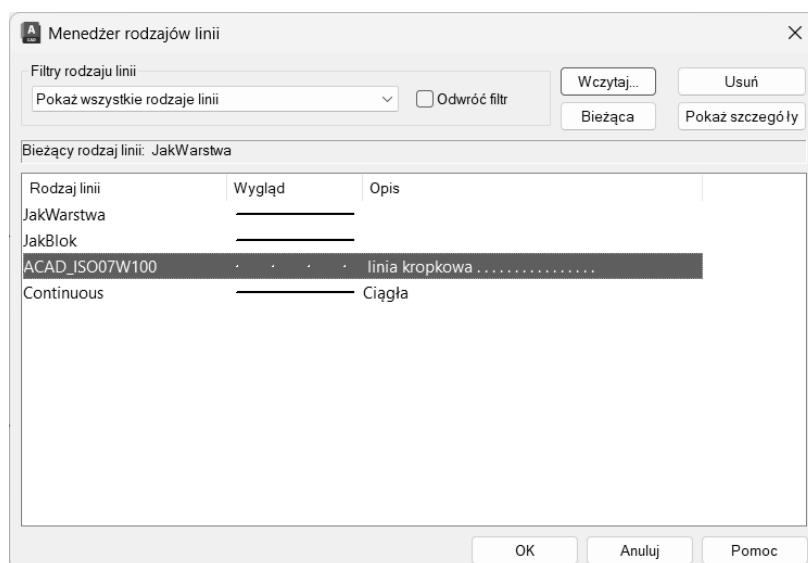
Menedżer rodzajów linii

Filtry rodzaju linii

Pokaż wszystkie rodzaje linii

Odwróć filtr

Wczytaj...

Usuń

Bieżąca

Pokaż szczegóły

Bieżący rodzaj linii: JakWarstwa

| Rodzaj linii | Wygląd | Opis |
|---|---|---|
| JakWarstwa | | |
| JakBlok | | |
| ACAD_ISO07W100 | | linia kropkowa . . . . . . . . . . . . . . . |
| Continuous | | Ciągła |

OK

Anuluj

Pomoc